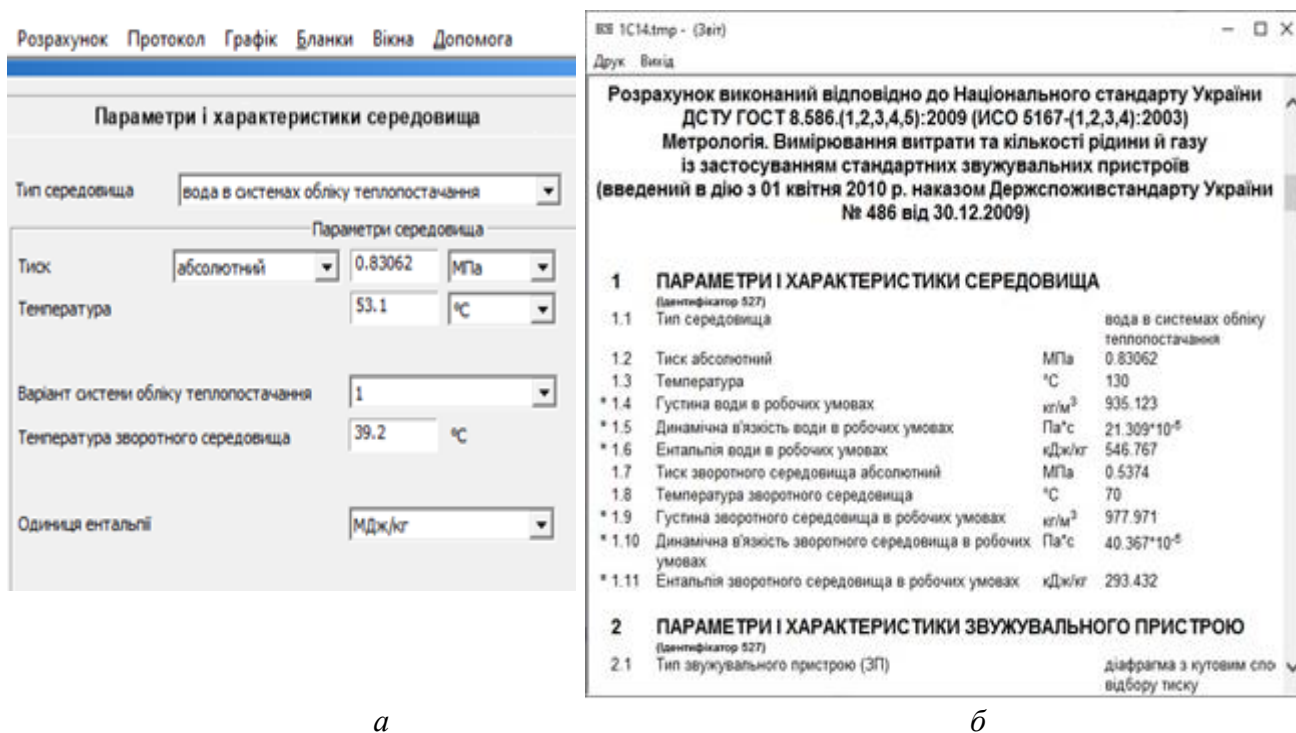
Розрахунок Протокол Графік Бланки Вікна Допомога

Параметри і характеристики середовища

Тип середовища | вода в системах обліку теплопостачання

Параметри середовища

Тиск | абсолютний | 0.83062 | МПа

Температура | 53.1 | °С

Варіант системи обліку теплопостачання | 1

Температура зворотного середовища | 39.2 | °С

Одиниця ентальпії | МДж/кг

1С14.tmp - (Звіт)

Друк Вихід

Розрахунок виконаний відповідно до Національного стандарту України ДСТУ ГОСТ 8.586.(1,2,3,4,5):2009 (ИСО 5167-(1,2,3,4):2003) Метрологія. Вимірювання витрати та кількості рідини й газу із застосуванням стандартних звужувальних пристроїв (введений в дію з 01 квітня 2010 р. наказом Держспоживстандарту України № 486 від 30.12.2009)

1 ПАРАМЕТРИ І ХАРАКТЕРИСТИКИ СЕРЕДОВИЩА
(ідентифікатор 527)

| | | | |
|---|---|---|---|
| 1.1 | Тип середовища | | вода в системах обліку теплопостачання |
| 1.2 | Тиск абсолютний | МПа | 0.83062 |
| 1.3 | Температура | °С | 130 |
| * 1.4 | Густина води в робочих умовах | кг/м$^3$ | 935.123 |
| * 1.5 | Динамічна в'язкість води в робочих умовах | Па*с | 21.309*10$^{-5}$ |
| * 1.6 | Ентальпія води в робочих умовах | кДж/кг | 546.767 |
| 1.7 | Тиск зворотного середовища абсолютний | МПа | 0.5374 |
| 1.8 | Температура зворотного середовища | °С | 70 |
| * 1.9 | Густина зворотного середовища в робочих умовах | кг/м$^3$ | 977.971 |
| * 1.10 | Динамічна в'язкість зворотного середовища в робочих умовах | Па*с | 40.367*10$^{-5}$ |
| * 1.11 | Ентальпія зворотного середовища в робочих умовах | кДж/кг | 293.432 |

2 ПАРАМЕТРИ І ХАРАКТЕРИСТИКИ ЗВУЖУВАЛЬНОГО ПРИСТРОЮ
(ідентифікатор 527)

2.1 Тип звужувального пристрою (ЗП) | діафрагма з кутовим спо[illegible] відбору тиску

а

б